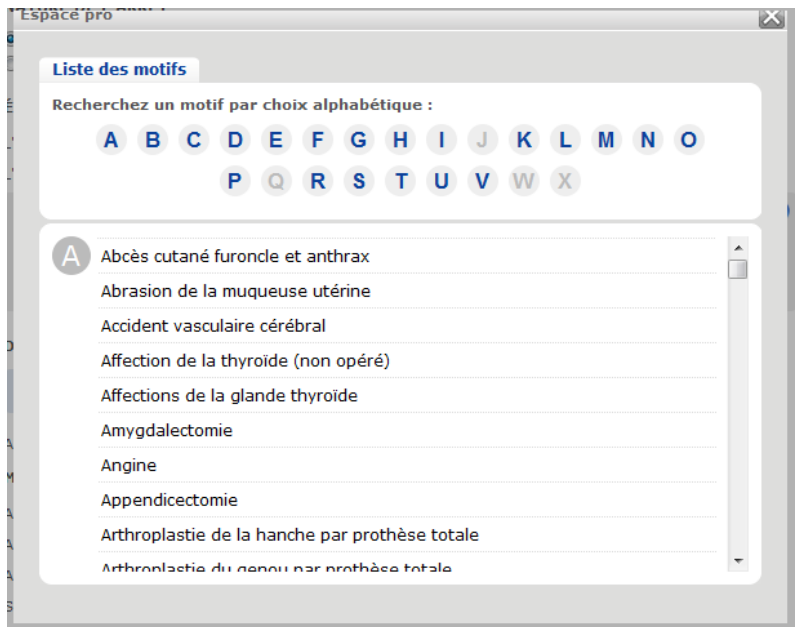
Espace pro

Liste des motifs

Recherchez un motif par choix alphabétique :

A B C D E F G H I J K L M N O
P Q R S T U V W X

A

Abcès cutané furoncle et anthrax

Abrasion de la muqueuse utérine

Accident vasculaire cérébral

Affection de la thyroïde (non opéré)

Affections de la glande thyroïde

Amygdalectomie

Angine

Appendicectomie

Arthroplastie de la hanche par prothèse totale

Arthroplastie du genou par prothèse totale